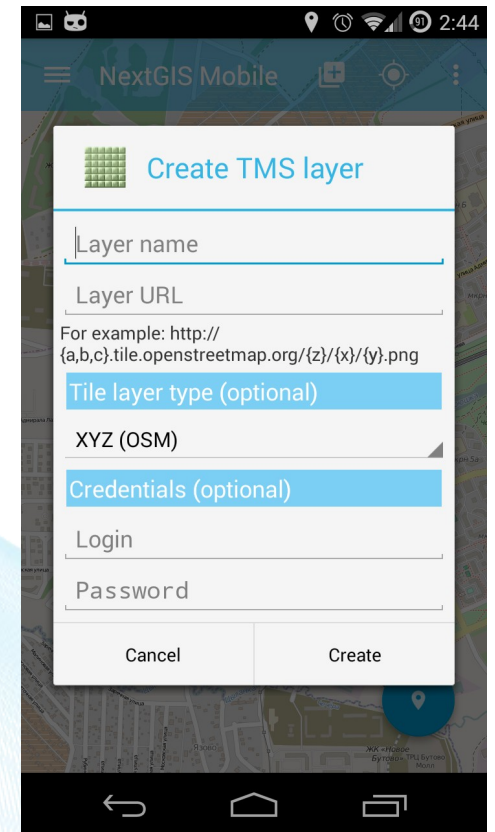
91 2:44

NextGIS Mobile

Create TMS layer

Layer name

Layer URL

For example: http://{a,b,c}.tile.openstreetmap.org/{z}/{x}/{y}.png

Tile layer type (optional)

XYZ (OSM)

Credentials (optional)

Login

Password

Cancel

Create